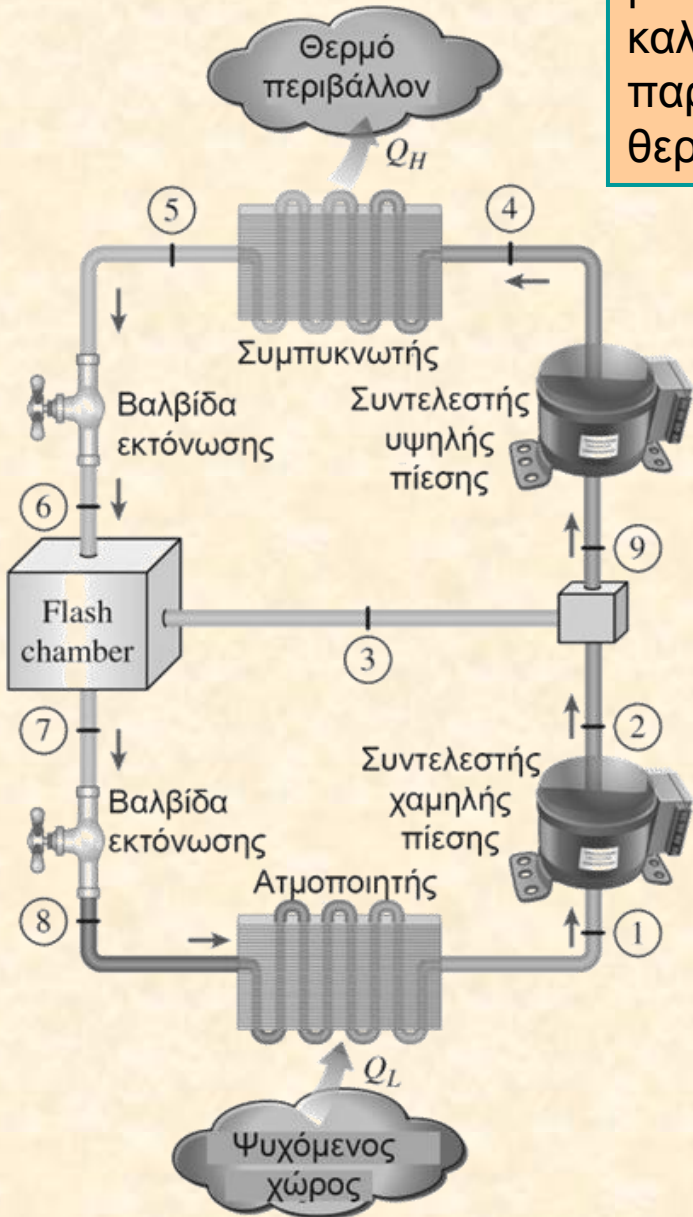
καλ
παρ
θερ

Θερμό περιβάλλον

$Q_H$

5

4

Συμπυκνωτής

Βαλβίδα εκτόνωσης

Συντελεστής υψηλής πίεσης

6

9

Flash chamber

3

7

2

Συντελεστής χαμηλής πίεσης

Βαλβίδα εκτόνωσης

Ατμοποιητής

8

1

$Q_L$

Ψυχόμενος χώρος